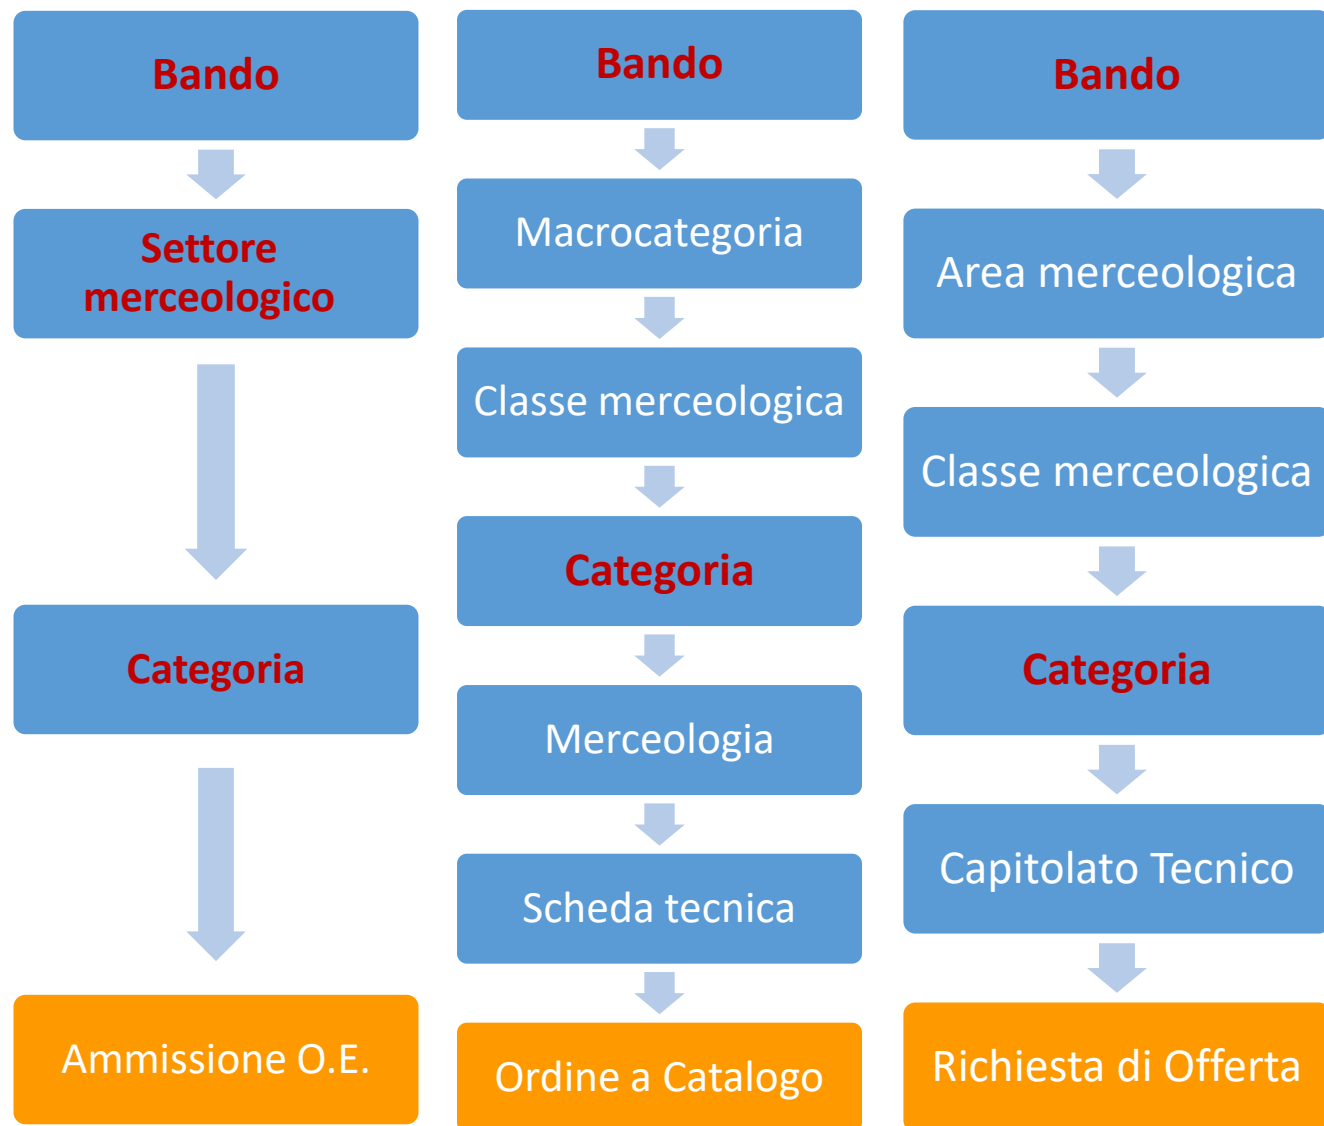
Bando

Settore merceologico

Categoria

Ammissione O.E.

Bando

Macrocategoria

Classe merceologica

Categoria

Merceologia

Scheda tecnica

Ordine a Catalogo

Bando

Area merceologica

Classe merceologica

Categoria

Capitolato Tecnico

Richiesta di Offerta